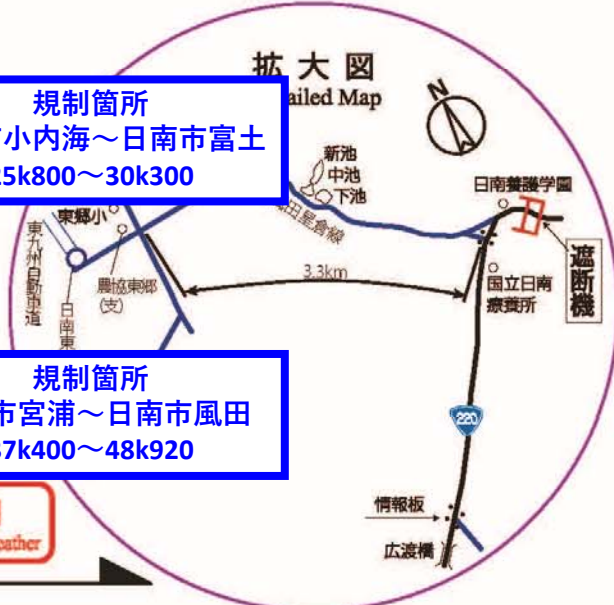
拡大図
ailed Map

規制箇所
小内海～日南市富士
5k800～30k300

新池
中池
下池
日南養護学園
遮断機
東郷小
東九州自動車道
日南東
農協東郷(支)
3.3km
国立日南療養所
220

規制箇所
市宮浦～日南市風田
7k400～48k920

情報板
広渡橋
eather